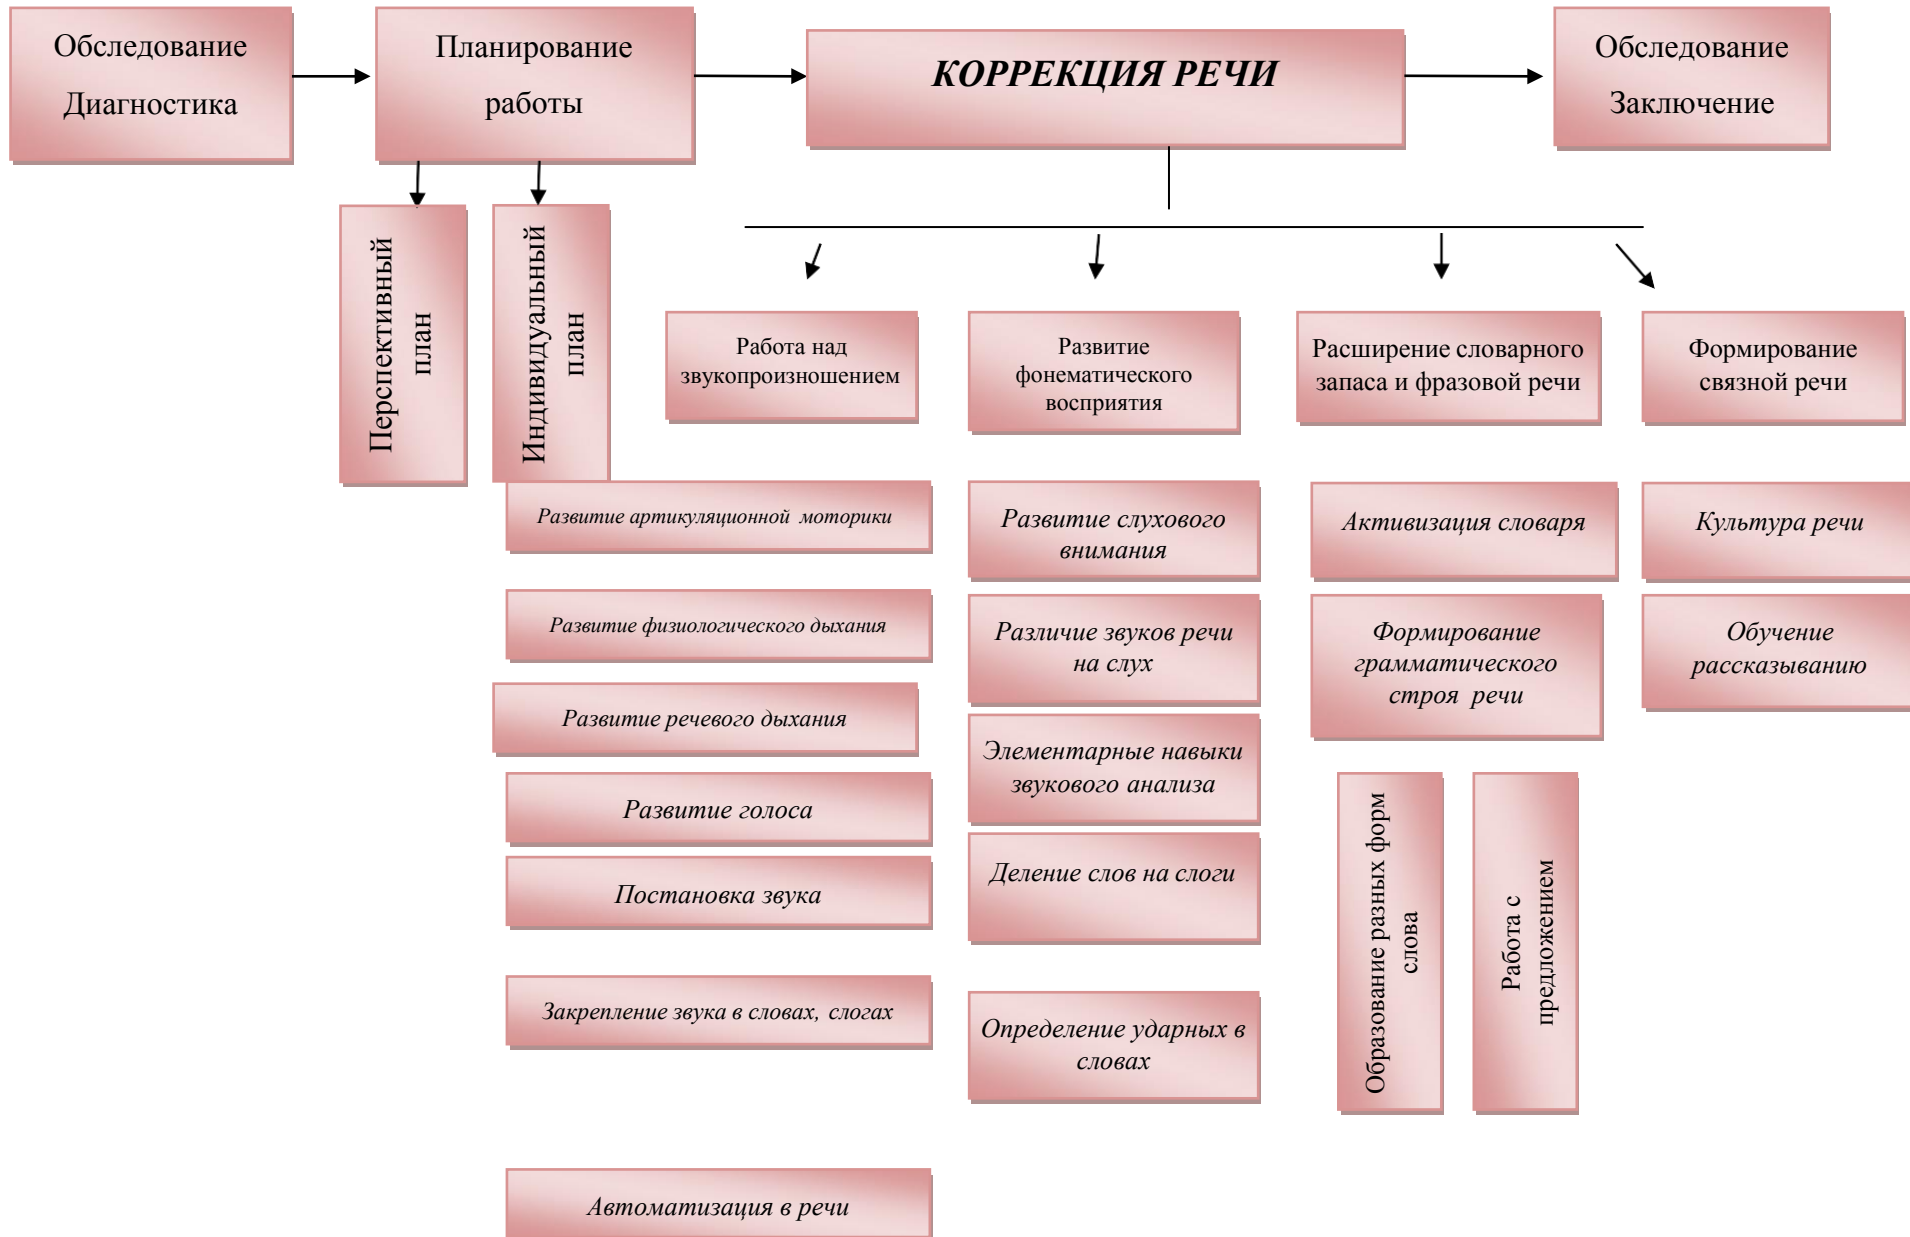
Обследование Диагностика

Планирование работы

КОРРЕКЦИЯ РЕЧИ

Обследование Заключение

Перспективный план

Индивидуальный план

Работа над звукопроизношением

Развитие фонематического восприятия

Расширение словарного запаса и фразовой речи

Формирование связной речи

Развитие артикуляционной моторики

Развитие физиологического дыхания

Развитие речевого дыхания

Развитие голоса

Постановка звука

Закрепление звука в словах, слогах

Автоматизация в речи

Развитие слухового внимания

Различие звуков речи на слух

Элементарные навыки звукового анализа

Деление слов на слоги

Определение ударных в словах

Активизация словаря

Формирование грамматического строя речи

Образование разных форм слова

Работа с предложением

Культура речи

Обучение рассказыванию